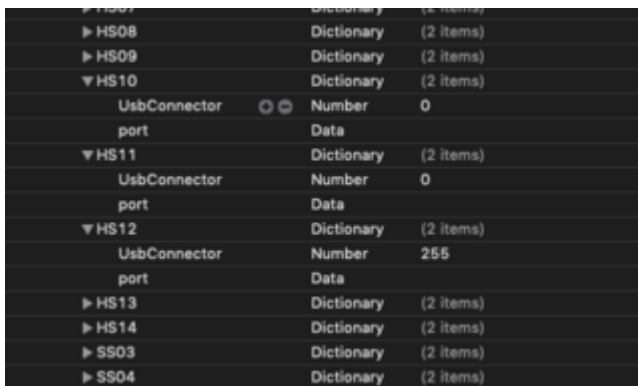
| | | |
|---|---|---|
| ▶ HS08 | Dictionary | (2 items) |
| ▶ HS09 | Dictionary | (2 items) |
| ▼ HS10 | Dictionary | (2 items) |
| UsbConnector | Number | 0 |
| port | Data | |
| ▼ HS11 | Dictionary | (2 items) |
| UsbConnector | Number | 0 |
| port | Data | |
| ▼ HS12 | Dictionary | (2 items) |
| UsbConnector | Number | 255 |
| port | Data | |
| ▶ HS13 | Dictionary | (2 items) |
| ▶ HS14 | Dictionary | (2 items) |
| ▶ SS03 | Dictionary | (2 items) |
| ▶ SS04 | Dictionary | (2 items) |